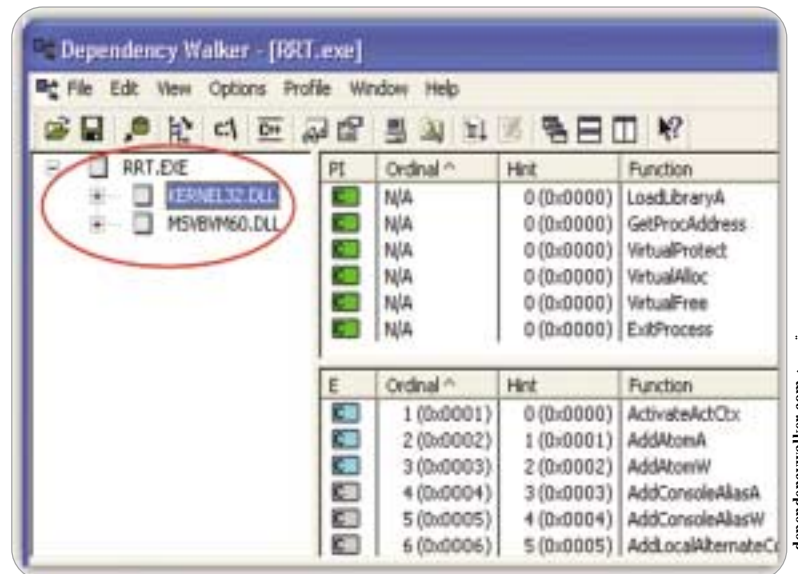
Dependency Walker - [RRT.exe]

File Edit View Options Profile Window Help

RRT.EXE
KERNEL32.DLL
MSVBVM60.DLL

| PI | Ordinal ^ | Hint | Function |
|---|---|---|---|
| | N/A | 0 (0x0000) | LoadLibraryA |
| | N/A | 0 (0x0000) | GetProcAddress |
| | N/A | 0 (0x0000) | VirtualProtect |
| | N/A | 0 (0x0000) | VirtualAlloc |
| | N/A | 0 (0x0000) | VirtualFree |
| | N/A | 0 (0x0000) | ExitProcess |

| E | Ordinal ^ | Hint | Function |
|---|---|---|---|
| | 1 (0x0001) | 0 (0x0000) | ActivateActCtx |
| | 2 (0x0002) | 1 (0x0001) | AddAtomA |
| | 3 (0x0003) | 2 (0x0002) | AddAtomW |
| | 4 (0x0004) | 3 (0x0003) | AddConsoleAliasA |
| | 5 (0x0005) | 4 (0x0004) | AddConsoleAliasW |
| | 6 (0x0006) | 5 (0x0005) | AddLocalAlternateC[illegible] |

dependencywalker.com